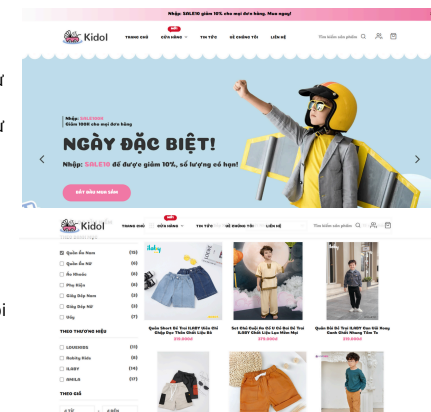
Nhập: SALE10 giảm 10% cho mọi đơn hàng. Mua ngay!

Kidol

TRANG CHỦ
Mới
CỬA HÀNG
TIN TỨC
VỀ CHÚNG TÔI
LIÊN HỆ

Tìm kiếm sản phẩm

Nhập: SALE0000
Giảm 100K cho mọi đơn hàng

NGÀY ĐẶC BIỆT!

Nhập: SALE10 để được giảm 10%, số lượng có hạn!

BẮT ĐẦU MUA SẮM

Kidol

TRANG CHỦ
Mới
CỬA HÀNG
TIN TỨC
VỀ CHÚNG TÔI
LIÊN HỆ

Tìm kiếm sản phẩm

Quần Áo Nam (15)
Quần Áo Nữ (8)
Áo Khoác (6)
Phụ Kiện (8)
Giày Dép Nam (3)
Giày Dép Nữ (3)
Váy (7)

THEO THƯƠNG HIỆU

LEGENDS (11)
Bubbly Kids (12)
ILABY (14)
AMELIA (17)

THEO GIÁ

Quần Short Bé Trai ILABY Màu Ghi Chuẩn Dạo Phố Chất Liệu Bò
219.000đ

Set Đồ Cuộc Áo Cổ V Dài Bé Trai ILABY Chất Liệu Len Mềm Mại
279.000đ

Quần Dài Bé Trai ILABY Dạo Dài Raay Canh Chất Nhung Tăm To
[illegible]